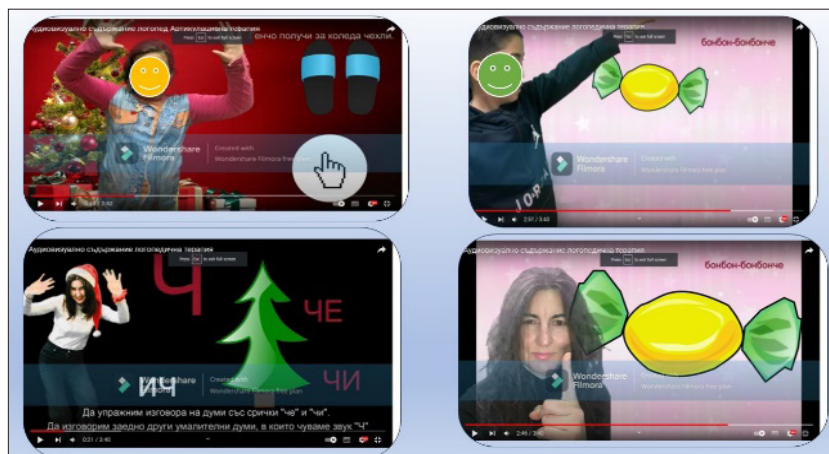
Аудиовизуално съдържание логопед Артикулационна терапия

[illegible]енчо получи за коледа чехли.

Wondershare Filmora

Created with Wondershare Filmora free plan

Аудиовизуално съдържание логопедична терапия

Press Esc to exit full screen

бонбон-бонбонче

Wondershare Filmora

Created with Wondershare Filmora free plan

2:57 / 3:48

Аудиовизуално съдържание логопедична терапия

Press Esc to exit full screen

Ч

ЧЕ

ИН

ЧИ

Wondershare Filmora

Created with Wondershare Filmora free plan

Да упражним изговора на думи със срички "че" и "чи".

Да изговорим заедно други умалителни думи, в които чуваме звук "Ч"

0:21 / 3:40

Аудиовизуално съдържание логопедична терапия

Press Esc to exit full screen

бонбон-бонбонче

Wondershare Filmora

Created with Wondershare Filmora free plan

2:46 / 3:48